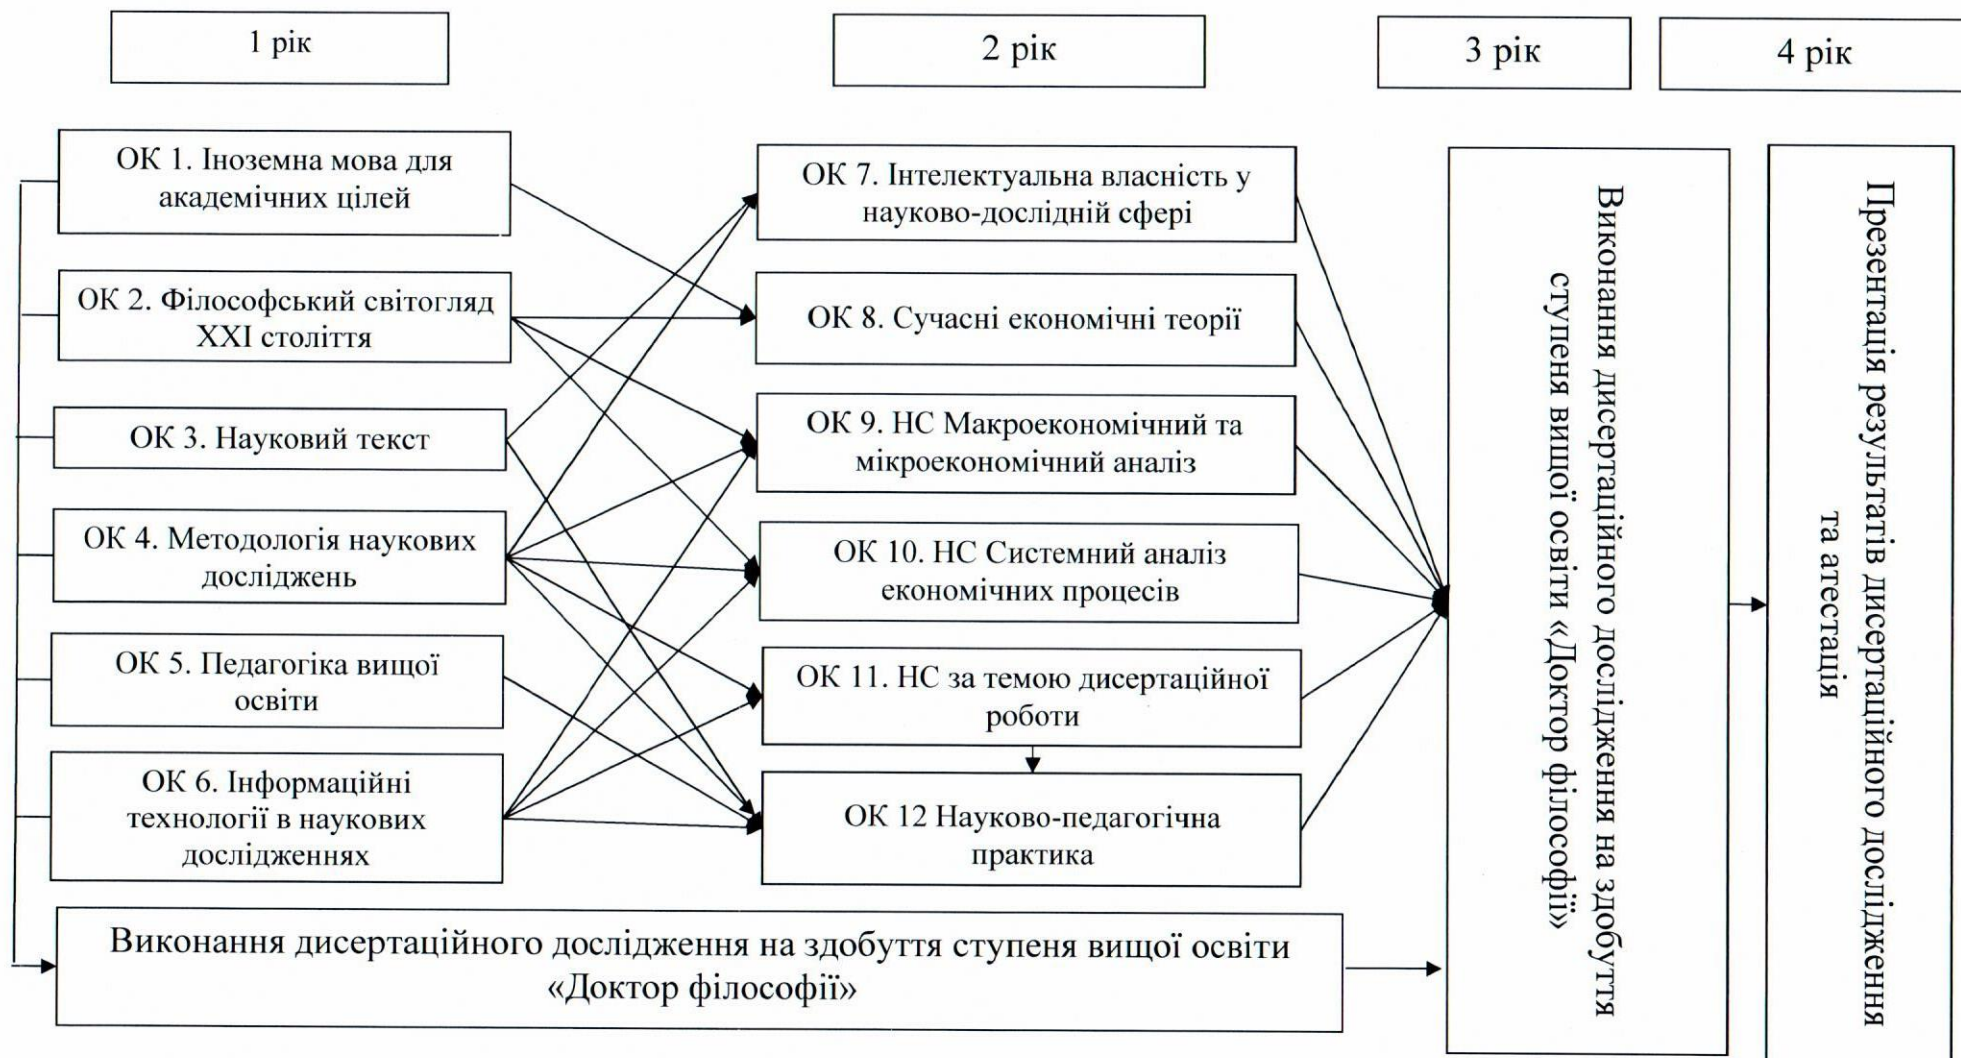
1 рік

2 рік

3 рік

4 рік

ОК 1. Іноземна мова для академічних цілей

ОК 2. Філософський світогляд XXI століття

ОК 3. Науковий текст

ОК 4. Методологія наукових досліджень

ОК 5. Педагогіка вищої освіти

ОК 6. Інформаційні технології в наукових дослідженнях

ОК 7. Інтелектуальна власність у науково-дослідній сфері

ОК 8. Сучасні економічні теорії

ОК 9. НС Макроекономічний та мікроекономічний аналіз

ОК 10. НС Системний аналіз економічних процесів

ОК 11. НС за темою дисертаційної роботи

ОК 12 Науково-педагогічна практика

Виконання дисертаційного дослідження на здобуття ступеня вищої освіти «Доктор філософії»

Виконання дисертаційного дослідження на здобуття ступеня вищої освіти «Доктор філософії»

Презентація результатів дисертаційного дослідження та атестація